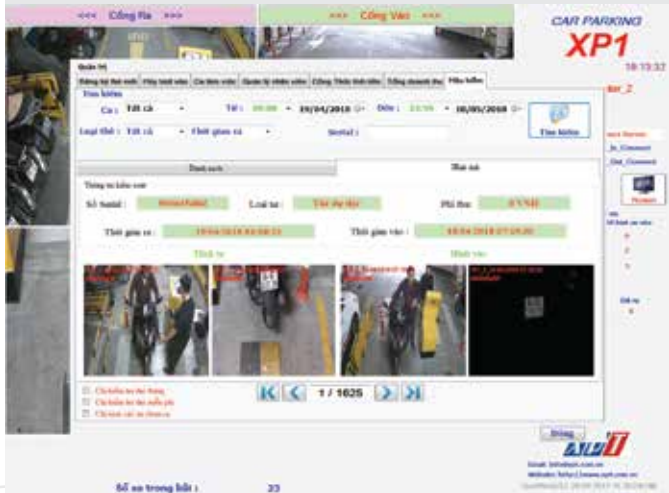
<<< Cổng Ra >>>

>>> Cổng Vào <<<

CAR PARKING

XP1

18:13:32

Quản trị

Đăng ký thẻ mới | Thẻ tháng | Ca làm việc | Quản lý nhân viên | Cổng Thiết bị | Tổng doanh thu | Tìm kiếm

Tìm kiếm

Ca : Tất cả

Từ : 00:00 29/04/2018

Đến : 23:59 08/05/2018

Loại thẻ : Tất cả

Thời gian ra

Serial :

Tìm kiếm

Danh sách

Hình ảnh

Thông tin kiểm soát

Số Serial :

Loại xe :

Phí thu :

Thời gian ra :

Thời gian vào :

Hình ra

Hình vào

1 / 1625

Chỉ kiểm tra thẻ tháng

Chỉ kiểm tra thẻ miễn phí

Chỉ hình xác xe được ra

Đóng

XP1

Số xe trong bãi :

23